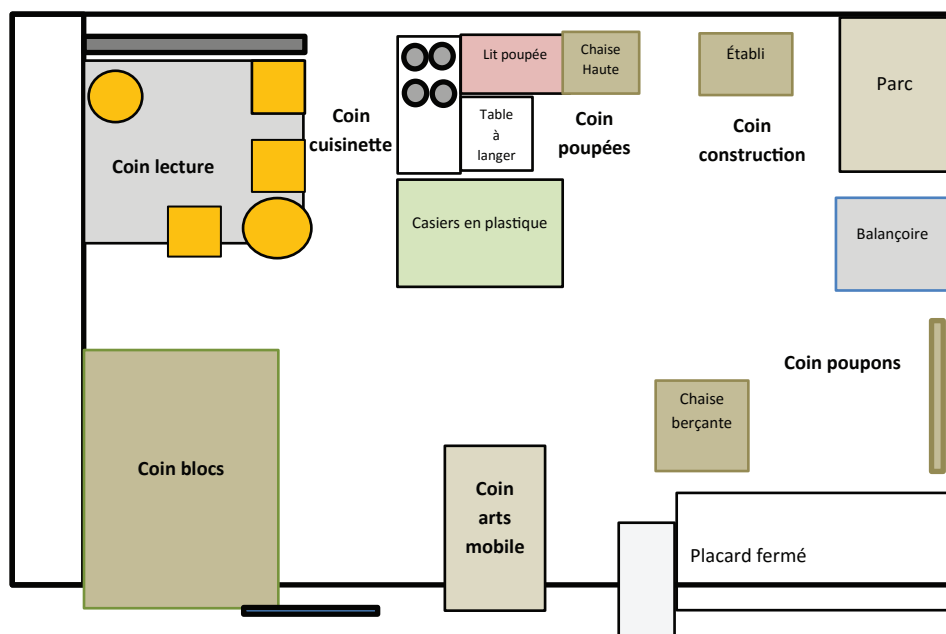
Coin lecture

Coin cuisinette

Lit poupée

Chaise Haute

Table à langer

Coin poupées

Établi

Coin construction

Parc

Casiers en plastique

Balançoire

Coin poupons

Chaise berçante

Coin blocs

Coin arts mobile

Placard fermé